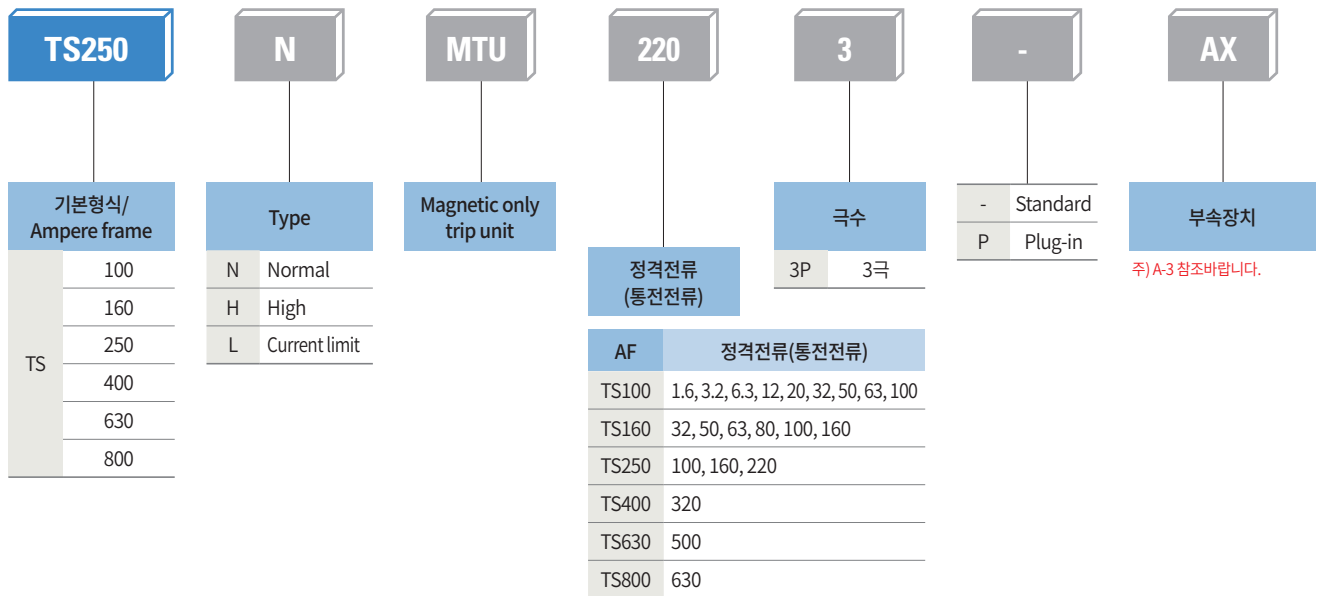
TS250 N MTU 220 3 - AX

기본형식/
Ampere frame

| | |
|---|---|
| TS | 100 |
| | 160 |
| | 250 |
| | 400 |
| | 630 |
| | 800 |

Type

| | |
|---|---|
| N | Normal |
| H | High |
| L | Current limit |

Magnetic only trip unit

정격전류
(통전전류)

| AF | 정격전류(통전전류) |
|---|---|
| TS100 | 1.6, 3.2, 6.3, 12, 20, 32, 50, 63, 100 |
| TS160 | 32, 50, 63, 80, 100, 160 |
| TS250 | 100, 160, 220 |
| TS400 | 320 |
| TS630 | 500 |
| TS800 | 630 |

극수

| | |
|---|---|
| 3P | 3극 |

| | |
|---|---|
| - | Standard |
| P | Plug-in |

부속장치

주) A-3 참조바랍니다.